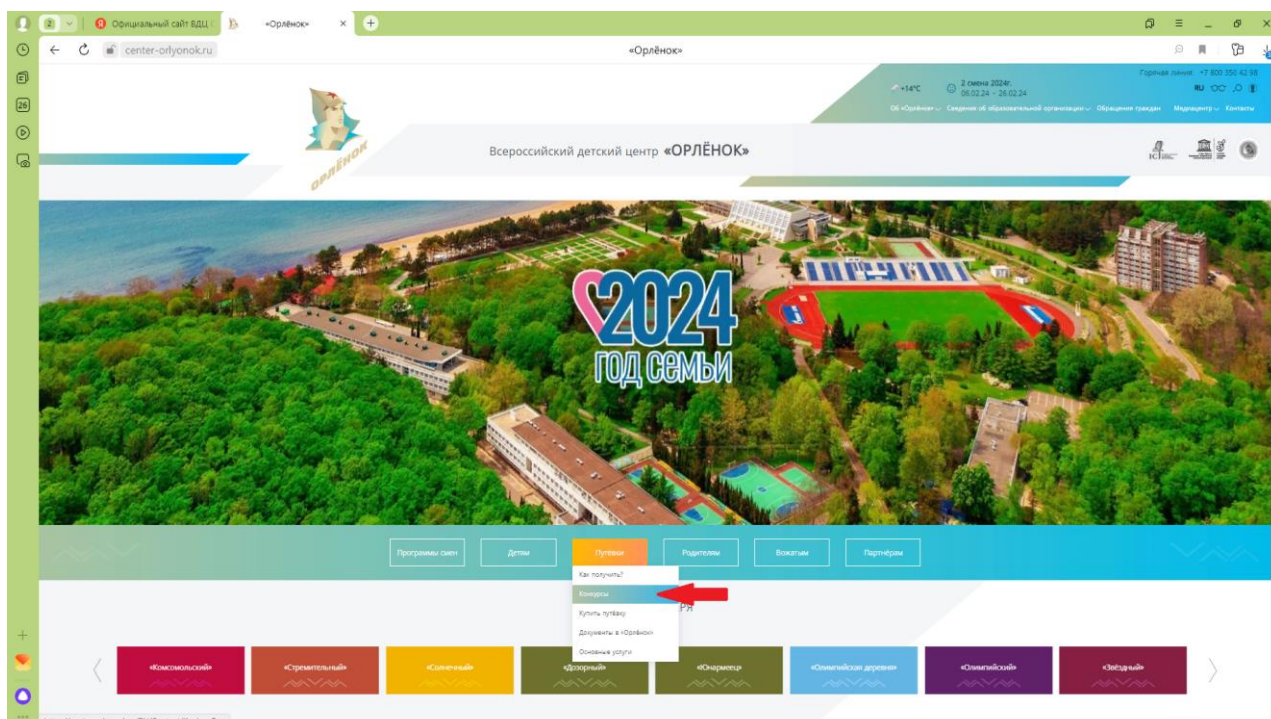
Официальный сайт ВДЦ
«Орлёнок»
center-orlyonok.ru
«Орлёнок»

Горячая линия: +7 800 350 42 98
RU
+14°C
2 смена 2024г.
06.02.24 - 26.02.24
Об «Орлёнке» Сведения об образовательной организации Обращения граждан Медиацентр Контакты

ОРЛЁНОК
Всероссийский детский центр «ОРЛЁНОК»

2024
ГОД СЕМЬИ

Программы смен
Детям
Путёвки
Родителям
Вожатым
Партнёрам

Как получить?
Конкурсы
Купить путёвку
Документы в «Орлёнок»
Основные услуги

«Комсомольский»
«Стремительный»
«Солнечный»
«Дозорный»
«Юнармеец»
«Олимпийская деревня»
«Олимпийский»
«Звёздный»